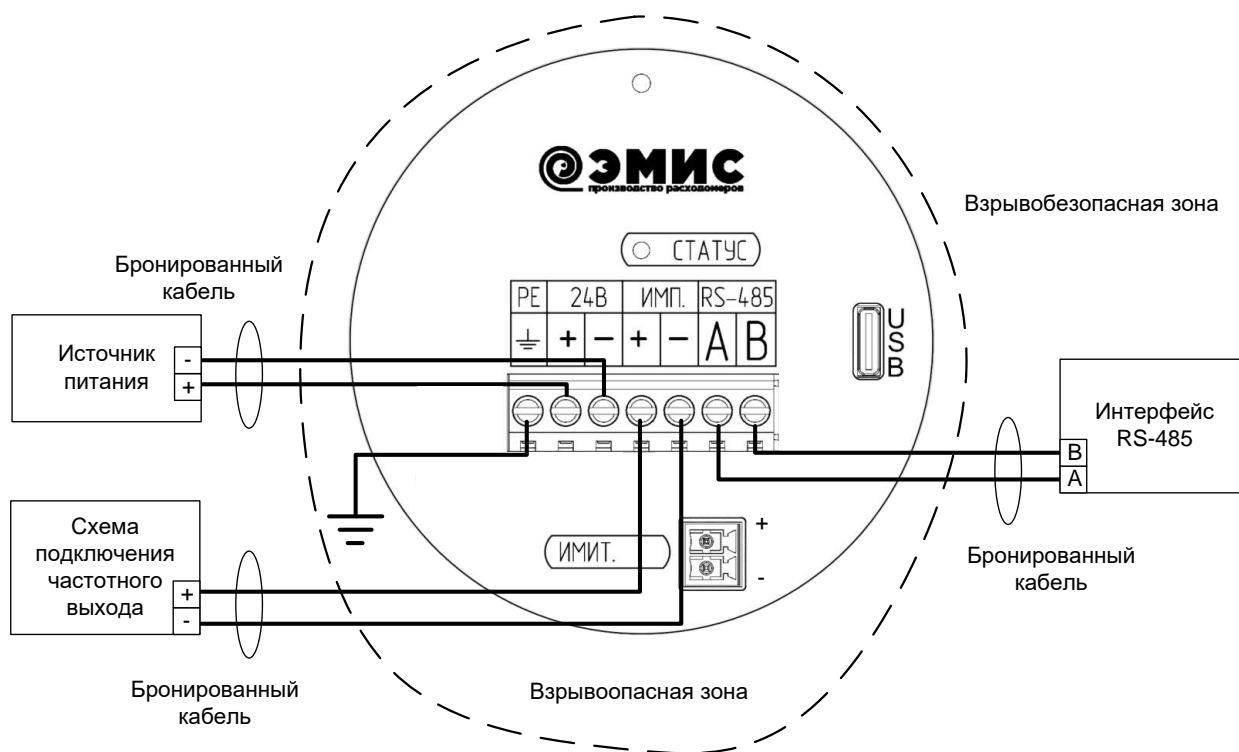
ЭМИС
производство расходомеров

Взрывобезопасная зона

Бронированный кабель

СТАТУС

| PE | 24В | | ИМП. | | RS-485 | |
|---|---|---|---|---|---|---|
| ⏚ | + | – | + | – | A | B |

USB

Источник питания
-
+

Интерфейс RS-485
B
A

Схема подключения частотного выхода
+
-

ИМИТ.
+
-

Бронированный кабель

Бронированный кабель

Взрывоопасная зона